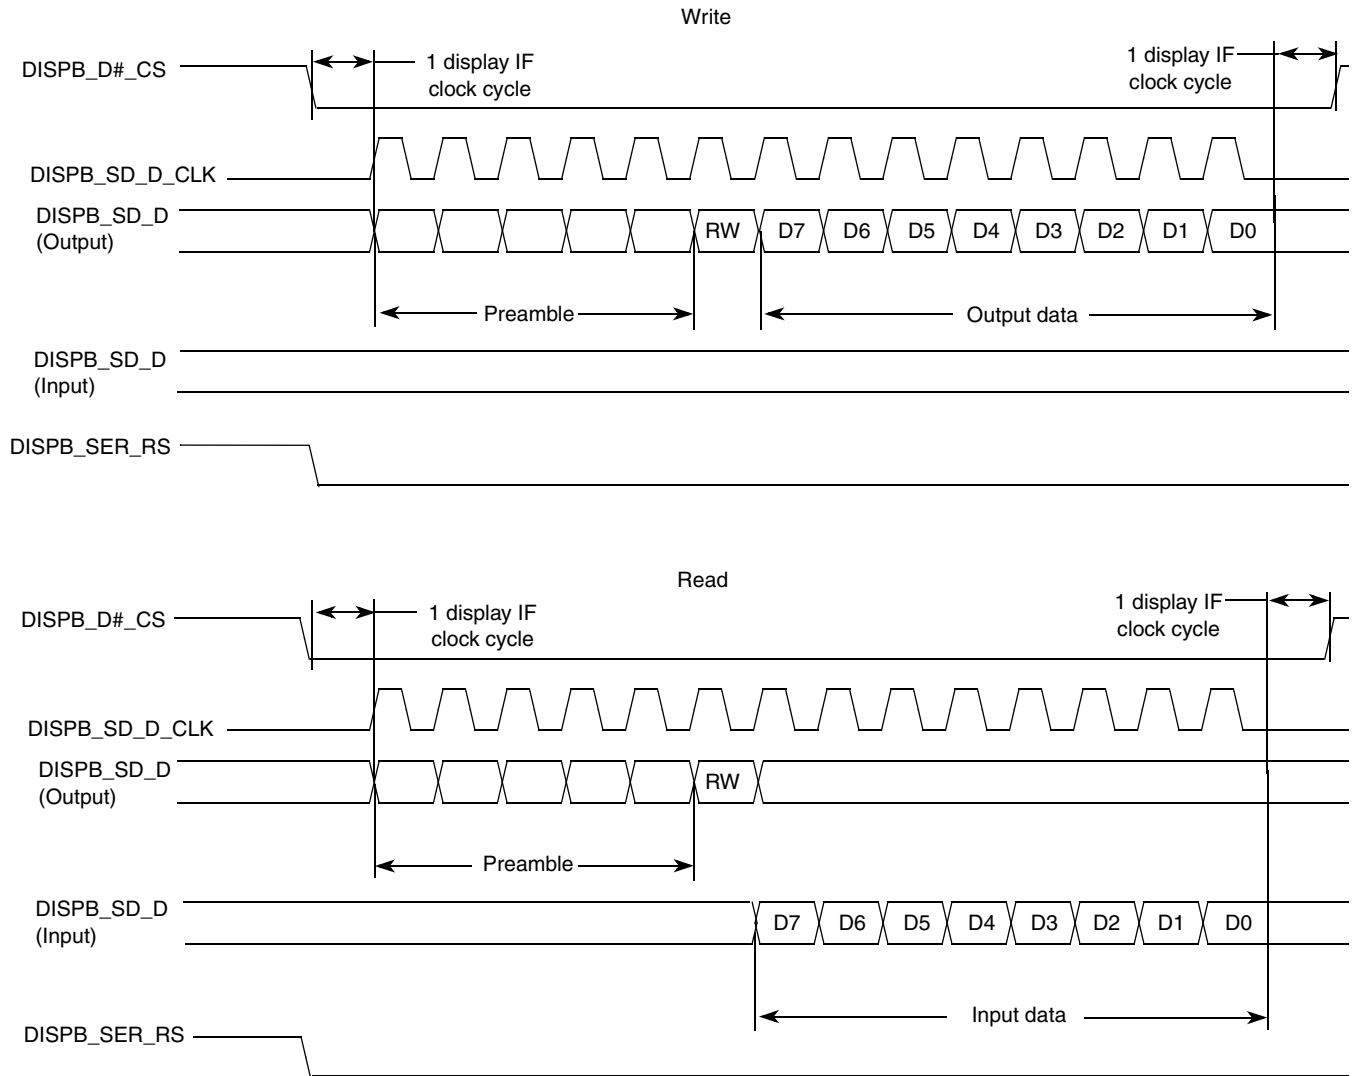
Write

DISPB_D#_CS

1 display IF clock cycle

1 display IF clock cycle

DISPB_SD_D_CLK

DISPB_SD_D (Output)

RW D7 D6 D5 D4 D3 D2 D1 D0

Preamble

Output data

DISPB_SD_D (Input)

DISPB_SER_RS

Read

DISPB_D#_CS

1 display IF clock cycle

1 display IF clock cycle

DISPB_SD_D_CLK

DISPB_SD_D (Output)

RW

Preamble

DISPB_SD_D (Input)

D7 D6 D5 D4 D3 D2 D1 D0

Input data

DISPB_SER_RS